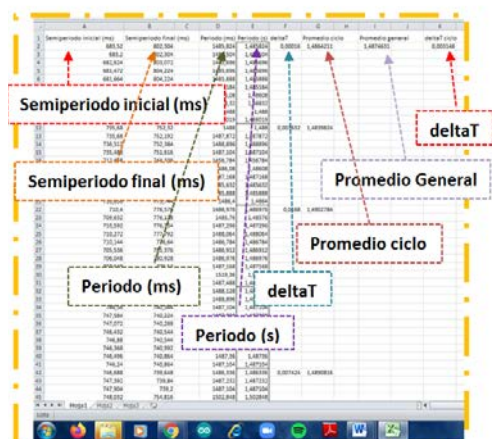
| | A | B | C | D | E | F | G | H | I | J | K |
|---|---|---|---|---|---|---|---|---|---|---|---|
| 1 | Semiperiodo inicial (ms) | | Semiperiodo final (ms) | Periodo (ms) | Periodo (s) | deltaT | Promedio ciclo | | Promedio general | | deltaT ciclo |
| 2 | 683,52 | | 802,304 | 1485,824 | 1,485824 | 0,00016 | 1,4864211 | | 1,4874631 | | 0,003148 |
| 3 | 683,2 | | 802,304 | | | | | | | | |
| 4 | 682,624 | | 803,072 | | | | | | | | |
| 5 | 683,472 | | 804,224 | | | | | | | | |
| 6 | 681,664 | | 804,224 | | | | | | | | |
| 13 | 735,68 | | 752,32 | 1488 | 1,488 | 0,00?322 | 1,4839804 | | | | |
| 14 | 735,68 | | 752,192 | 1487,872 | 1,487872 | | | | | | |
| 15 | 736,512 | | 752,384 | 1488,896 | 1,488896 | | | | | | |
| 16 | 735,488 | | 752,256 | 1487,104 | 1,487104 | | | | | | |
| 22 | 710,4 | | 776,576 | 1486,976 | 1,486976 | 0,0048 | 1,4902784 | | | | |
| 23 | 709,632 | | 776,128 | 1485,76 | 1,48576 | | | | | | |
| 24 | 710,592 | | 776,704 | 1487,296 | 1,487296 | | | | | | |
| 25 | 710,272 | | 777,792 | 1488,064 | 1,488064 | | | | | | |
| 26 | 710,144 | | 776,64 | 1486,784 | 1,486784 | | | | | | |
| 27 | 785,536 | | 701,376 | 1486,912 | 1,486912 | | | | | | |
| 28 | 706,048 | | 780,928 | 1486,976 | 1,486976 | | | | | | |
| 38 | 747,584 | | 740,224 | | | | | | | | |
| 39 | 747,072 | | 740,224 | | | | | | | | |
| 40 | 746,048 | | 740,992 | | | | | | | | |
| 41 | 746,88 | | 740,544 | | | | | | | | |
| 42 | 746,368 | | 740,992 | | | | | | | | |
| 43 | 746,496 | | 740,864 | 1487,36 | 1,48736 | | | | | | |
| 44 | 746,24 | | 740,864 | 1487,104 | 1,487104 | | | | | | |
| 45 | 748,608 | | 739,968 | 1488,576 | 1,488576 | 0,007424 | 1,4890816 | | | | |
| 46 | 747,392 | | 739,84 | 1487,232 | 1,487232 | | | | | | |
| 47 | 747,904 | | 739,2 | 1487,104 | 1,487104 | | | | | | |
| 48 | 748,032 | | 754,816 | 1502,848 | 1,502848 | | | | | | |

Hoja1 | Hoja2 | Hoja3

Listo

Semiperiodo inicial (ms)

Semiperiodo final (ms)

Periodo (ms)

Periodo (s)

deltaT

Promedio ciclo

Promedio General

deltaT